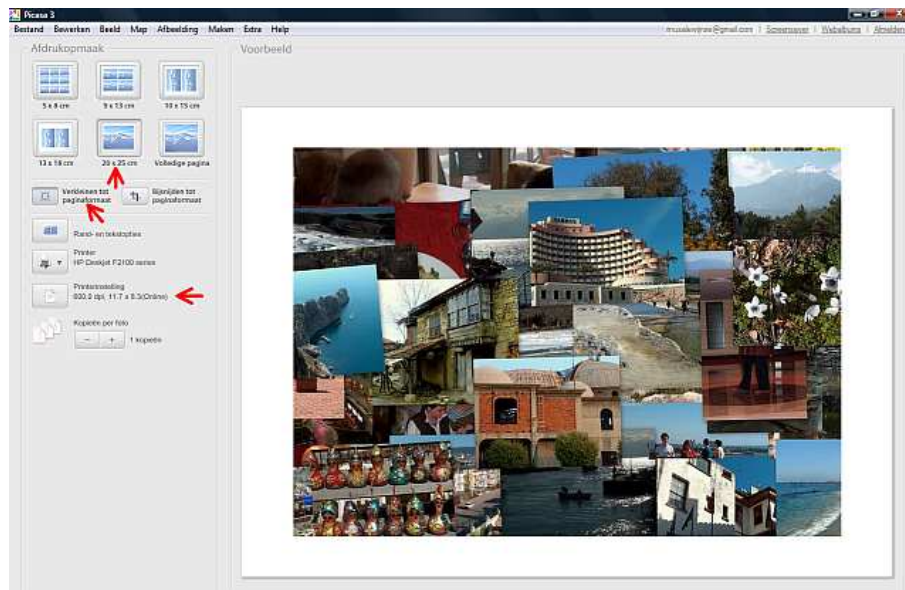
Picasa 3

Bestand Bewerken Beeld Map Afbeelding Maken Extra Help

musakwiraa@gmail.com | Screensaver | Webalbums | Afmelden

Afdrukopmaak

Voorbeeld

5 x 8 cm

9 x 13 cm

10 x 15 cm

13 x 18 cm

20 x 25 cm

Volledige pagina

Verkleinen tot paginaformaat

Bijsnijden tot paginaformaat

Rand- en tekstopties

Printer
HP Deskjet F2100 series

Printerinstelling
600.0 dpi, 11.7 x 8.3(Online)

Kopieën per foto

− + 1 kopieën